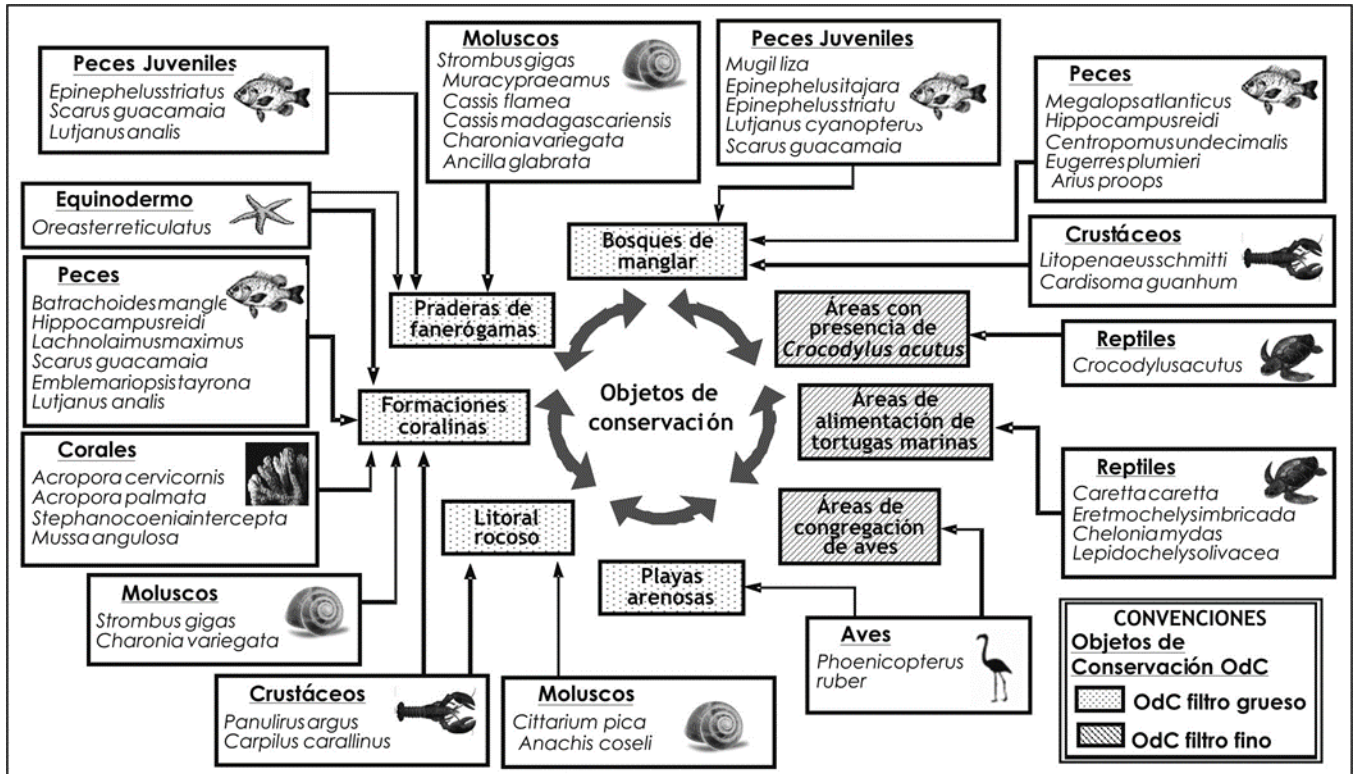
Peces Juveniles
Epinephelusstriatus
Scarus guacamaia
Lutjanus analis

Moluscos
Strombusgigas
Muracypraeamus
Cassis flamea
Cassis madagascariensis
Charoniavariegata
Ancilla glabrata

Peces Juveniles
Mugil liza
Epinephelusitajara
Epinephelusstriatu
Lutjanus cyanopterus
Scarus guacamaia

Peces
Megalopsatlanticus
Hippocampusreidi
Centropomusundecimalis
Eugerresplumieri
Arius proops

Equinodermo
Oreasterreticulatus

Bosques de manglar

Crustáceos
Litopenaeusschmitti
Cardisoma guanhum

Peces
Batrachoidesmangle
Hippocampusreidi
Lachnolaimusmaximus
Scarus guacamaia
Emblemariopsistayrona
Lutjanus analis

Praderas de fanerógamas

Áreas con presencia de Crocodylus acutus

Reptiles
Crocodylusacutus

Objetos de conservación

Formaciones coralinas

Áreas de alimentación de tortugas marinas

Corales
Acropora cervicornis
Acropora palmata
Stephanocoeniaintercepta
Mussa angulosa

Reptiles
Carettacaretta
Eretmochelysimbricada
Cheloniamydas
Lepidochelysolivacea

Litoral rocoso

Áreas de congregación de aves

Playas arenosas

Moluscos
Strombus gigas
Charonia variegata

Aves
Phoenicopterus ruber

CONVENCIONES
Objetos de Conservación OdC
OdC filtro grueso
OdC filtro fino

Crustáceos
Panulirus argus
Carpilus carallinus

Moluscos
Cittarium pica
Anachis coseli